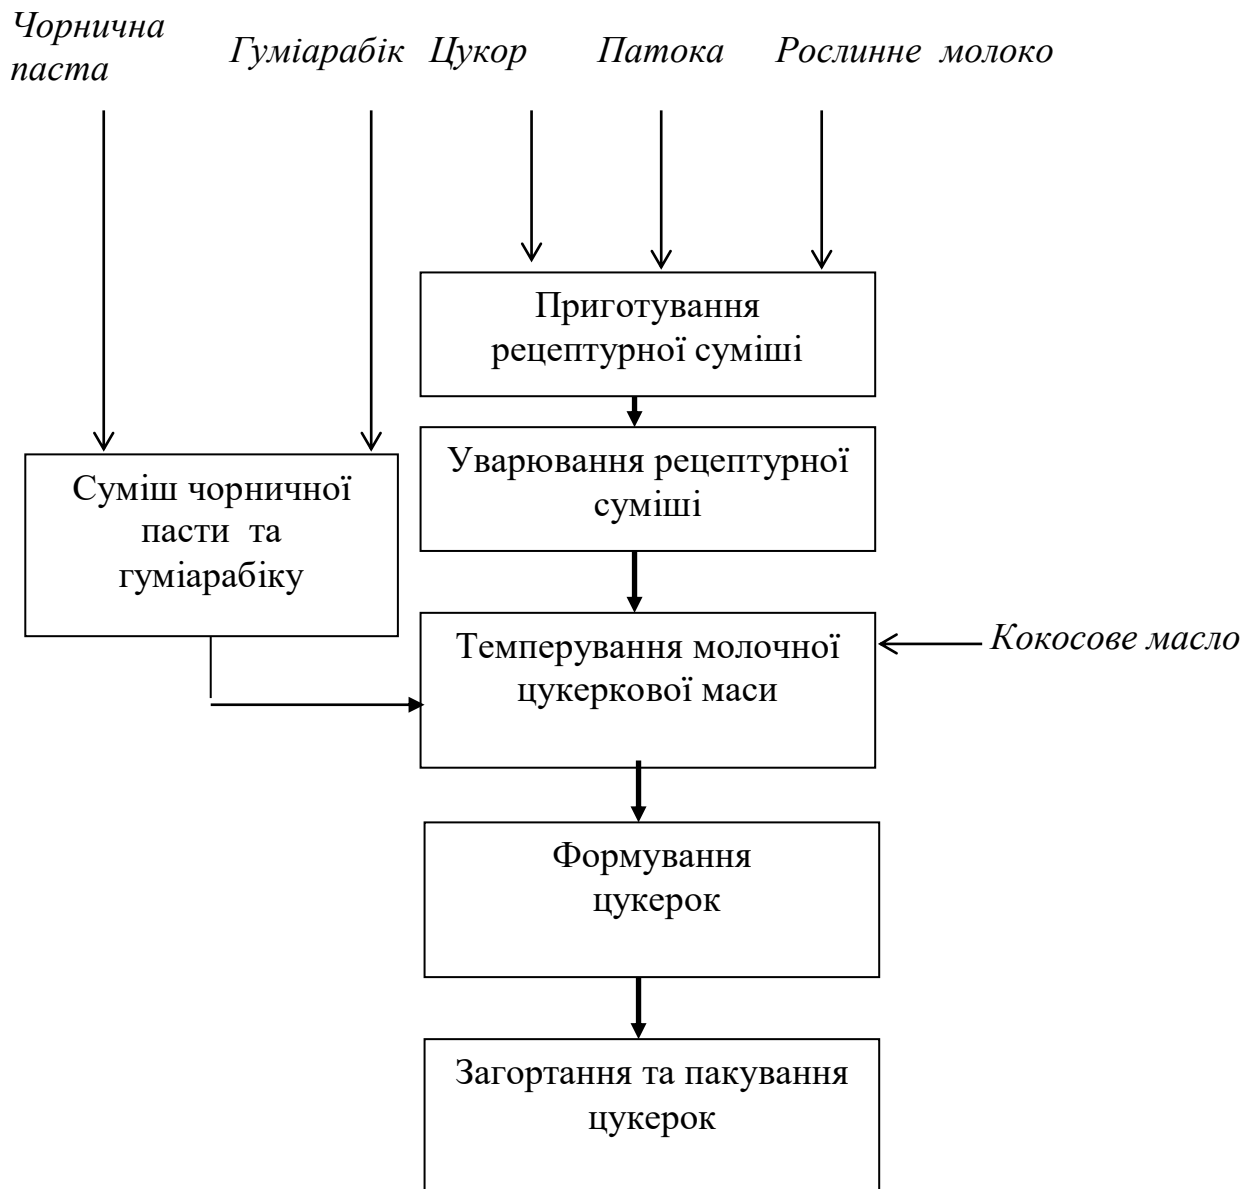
Чорнична паста

Гуміарабік

Цукор

Патока

Рослинне молоко

Приготування рецептурної суміші

Суміш чорничної пасти та гуміарабіку

Уварювання рецептурної суміші

Темперування молочної цукеркової маси

Кокосове масло

Формування цукерок

Загортання та пакування цукерок